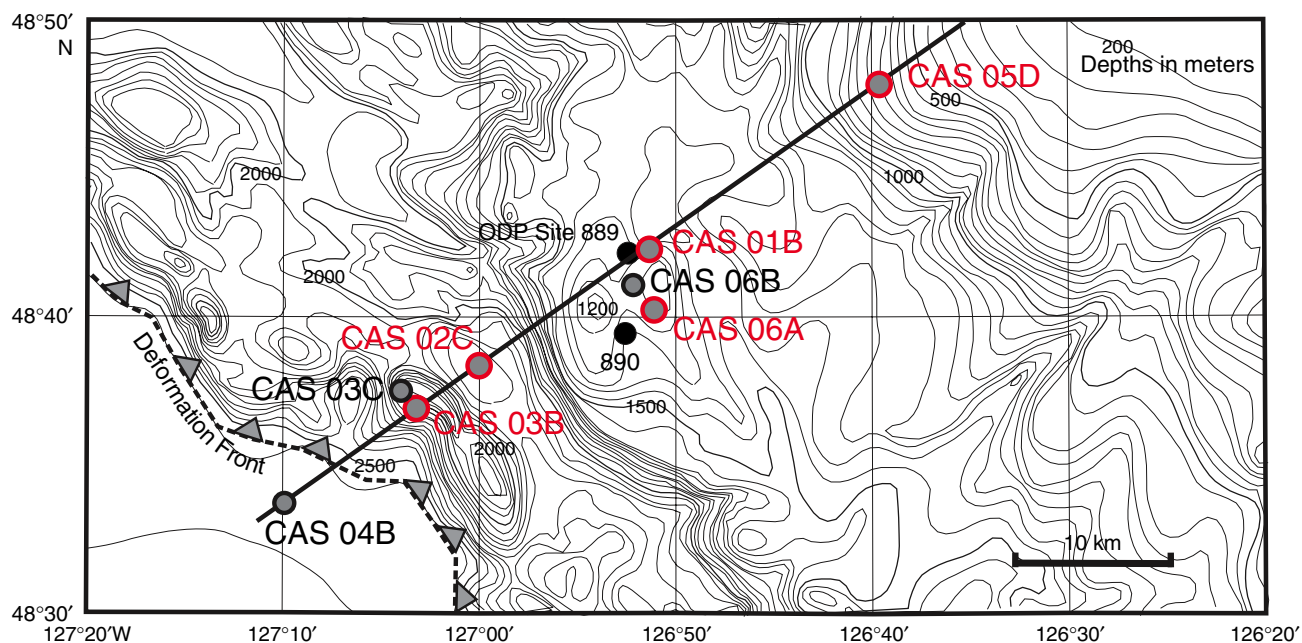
48°50′
N

200
Depths in meters
CAS 05D
500
1000
2000
ODP Site 889
CAS 01B
CAS 06B
2000
1200
CAS 06A
48°40′
CAS 02C
890
Deformation Front
CAS 03C
CAS 03B
1500
2000
2500
CAS 04B
10 km
48°30′
127°20′W
127°10′
127°00′
126°50′
126°40′
126°30′
126°20′